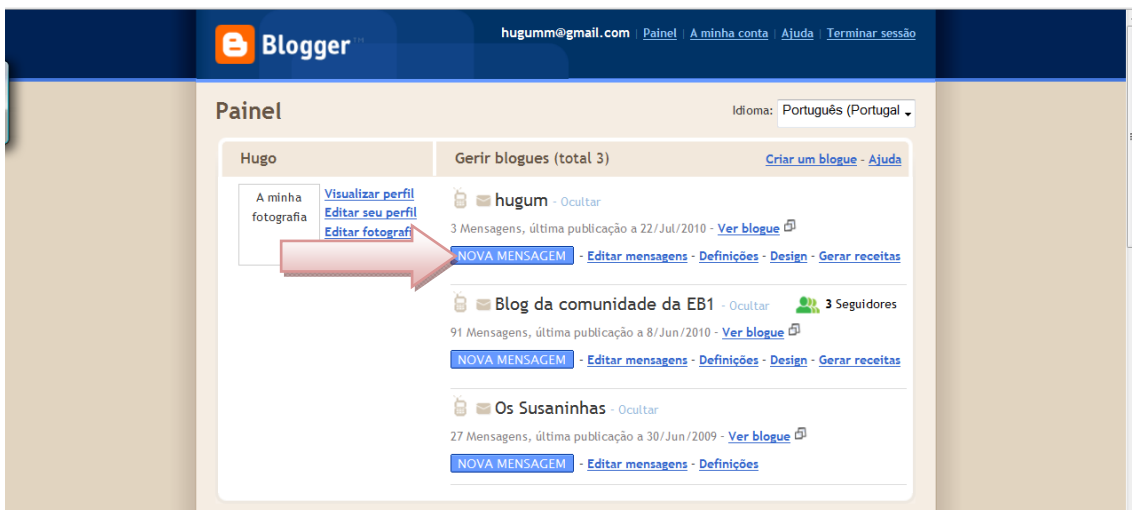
Blogger™

hugumm@gmail.com | Painel | A minha conta | Ajuda | Terminar sessão

Painel

Idioma: Português (Portugal

Hugo

A minha fotografia

Visualizar perfil
Editar seu perfil
Editar fotografi

Gerir blogues (total 3)

Criar um blogue - Ajuda

hugum - Ocultar

3 Mensagens, última publicação a 22/Jul/2010 - Ver blogue

NOVA MENSAGEM - Editar mensagens - Definições - Design - Gerar receitas

Blog da comunidade da EB1 - Ocultar

3 Seguidores

91 Mensagens, última publicação a 8/Jun/2010 - Ver blogue

NOVA MENSAGEM - Editar mensagens - Definições - Design - Gerar receitas

Os Susaninhas - Ocultar

27 Mensagens, última publicação a 30/Jun/2009 - Ver blogue

NOVA MENSAGEM - Editar mensagens - Definições